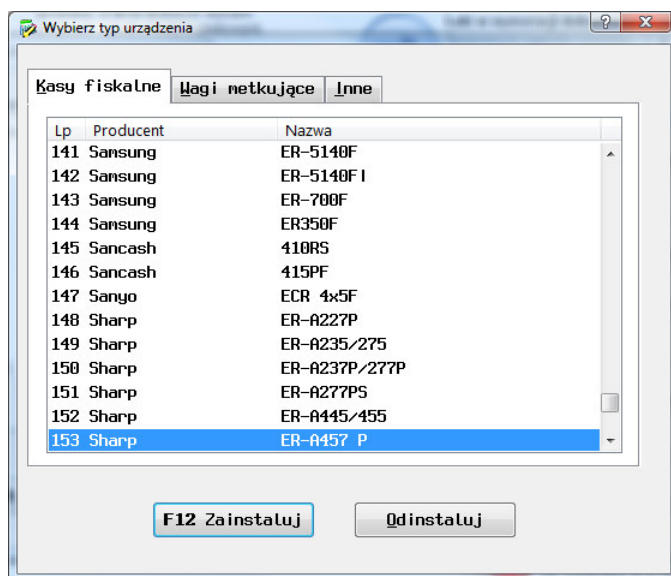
Wybierz typ urządzenia

?

X

Kasy fiskalne | Wagi metkujące | Inne

| Lp | Producent | Nazwa |
|---|---|---|
| 141 | Samsung | ER-5140F |
| 142 | Samsung | ER-5140FI |
| 143 | Samsung | ER-700F |
| 144 | Samsung | ER350F |
| 145 | Sancash | 410RS |
| 146 | Sancash | 415PF |
| 147 | Sanyo | ECR 4x5F |
| 148 | Sharp | ER-A227P |
| 149 | Sharp | ER-A235/275 |
| 150 | Sharp | ER-A237P/277P |
| 151 | Sharp | ER-A277PS |
| 152 | Sharp | ER-A445/455 |
| 153 | Sharp | ER-A457 P |

F12 Zainstaluj

Odinstaluj